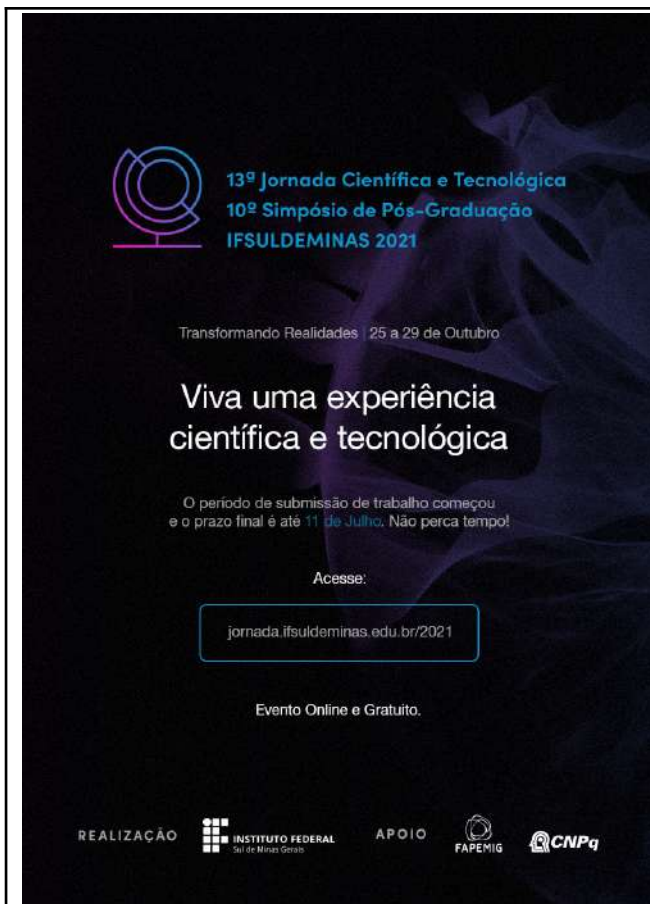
13ª Jornada Científica e Tecnológica
10º Simpósio de Pós-Graduação
IFSULDEMINAS 2021

Transformando Realidades | 25 a 29 de Outubro

Viva uma experiência científica e tecnológica

O período de submissão de trabalho começou e o prazo final é até 11 de Julho. Não perca tempo!

Acesse:

jornada.ifsuldeminas.edu.br/2021

Evento Online e Gratuito.

REALIZAÇÃO INSTITUTO FEDERAL Sul de Minas Gerais APOIO FAPEMIG CNPq